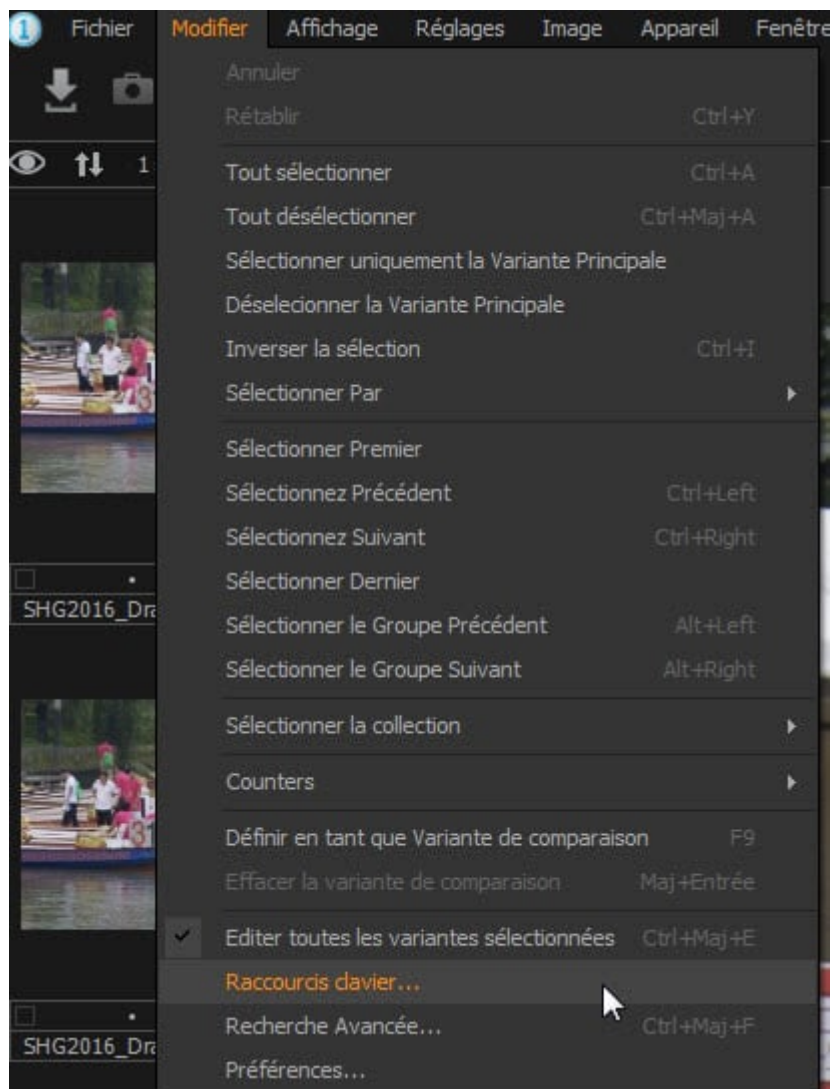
Fichier Modifier Affichage Réglages Image Appareil Fenêtre

1

Annuler
Rétablir Ctrl+Y

Tout sélectionner Ctrl+A
Tout désélectionner Ctrl+Maj+A
Sélectionner uniquement la Variante Principale
Déselecionner la Variante Principale
Inverser la sélection Ctrl+I
Sélectionner Par

Sélectionner Premier
Sélectionnez Précédent Ctrl+Left
Sélectionnez Suivant Ctrl+Right
Sélectionner Dernier
Sélectionner le Groupe Précédent Alt+Left
Sélectionner le Groupe Suivant Alt+Right

Sélectionner la collection

Counters

Définir en tant que Variante de comparaison F9
Effacer la variante de comparaison Maj+Entrée

Editer toutes les variantes sélectionnées Ctrl+Maj+E
Raccourcis clavier...
Recherche Avancée... Ctrl+Maj+F
Préférences...

SHG2016_Dra
SHG2016_Dra